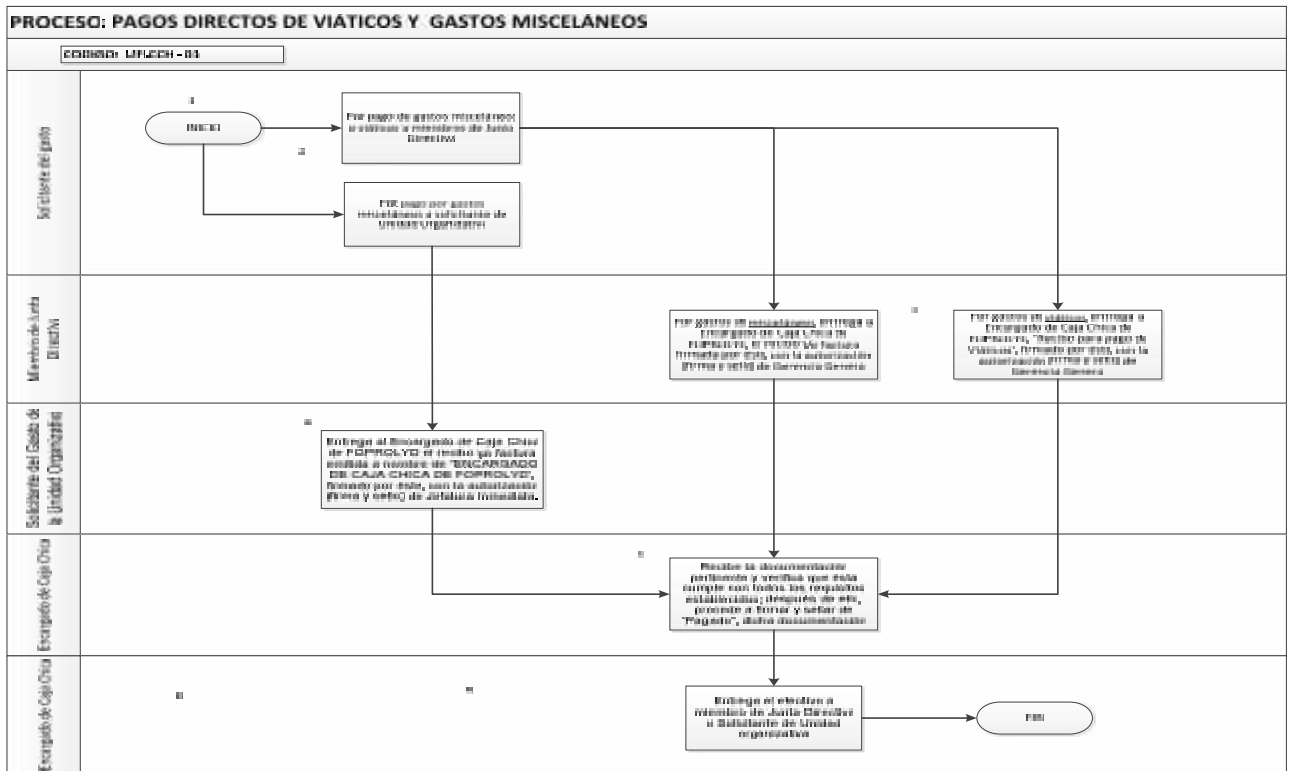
PROCESO: PAGOS DIRECTOS DE VIATICOS Y GASTOS MISCELANEOS

CODIGO: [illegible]

Solicitante del gasto

1

INICIO

Por pago de gastos misceláneos o viáticos a miembros de Junta Directiva

2

Por pago por gastos misceláneos a solicitud de Unidad Organizativa

Miembro de Junta Directiva

Por gastos de misceláneos, entrega a Encargado de Caja Chica de FOPROLYD, el recibo o factura firmado por éste, con la autorización (firma y sello) de Gerencia General

3

Por gastos de viáticos, entrega a Encargado de Caja Chica de FOPROLYD, "Recibo para pago de Viáticos", firmado por éste, con la autorización (firma y sello) de Gerencia General

Solicitante del Gasto de la Unidad Organizativa

4

Entrega al Encargado de Caja Chica de FOPROLYD el recibo ya factura emitida a nombre de "ENCARGADO DE CAJA CHICA DE FOPROLYD", firmado por éste, con la autorización (firma y sello) de Jefatura Inmediata.

Encargado de Caja Chica

5

Recibe la documentación pertinente y verifica que ésta cumple con todos los requisitos establecidos; después de ello, procede a firmar y sellar de "Pagado", dicha documentación

Encargado de Caja Chica

6

5

Entrega el efectivo a miembro de Junta Directiva o Solicitante de Unidad organizativa

FIN